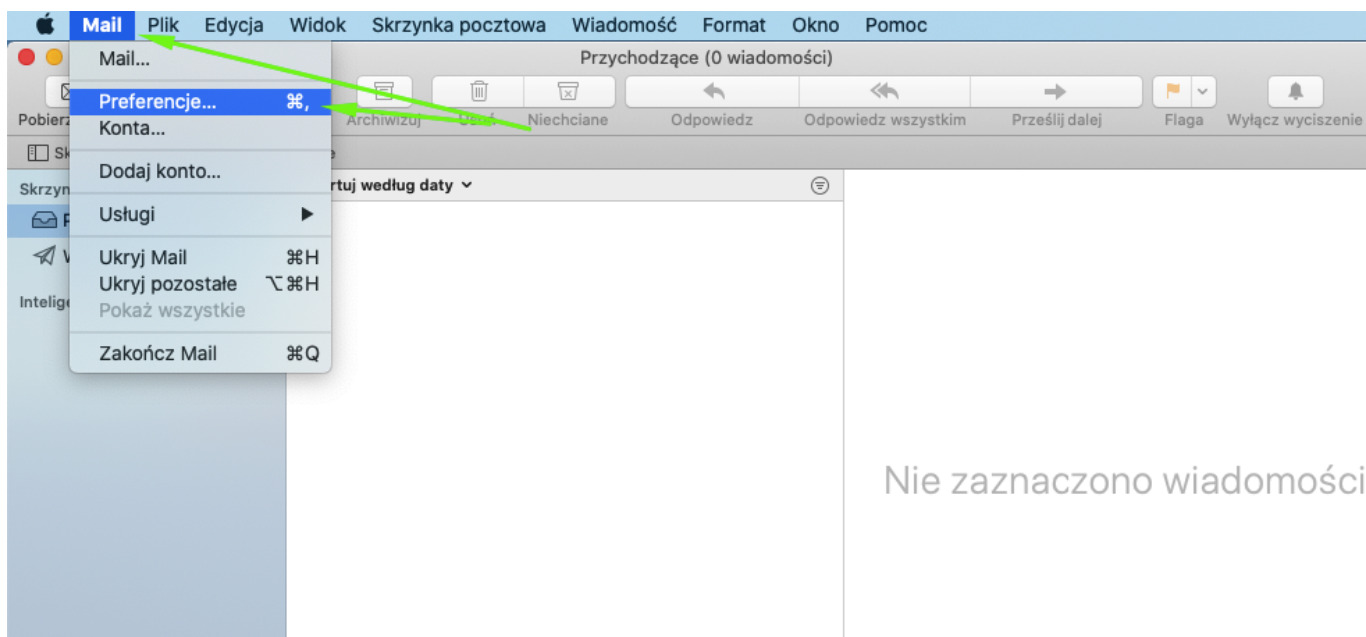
Mail Plik Edycja Widok Skrzynka pocztowa Wiadomość Format Okno Pomoc

Przychodzące (0 wiadomości)

Mail...

Preferencje... ⌘,
Konta...

Dodaj konto...

Usługi ▶

Ukryj Mail ⌘H
Ukryj pozostałe ⌥⌘H
Pokaż wszystkie

Zakończ Mail ⌘Q

Pobierz
Archiwizuj
Usuń
Niechciane
Odpowiedz
Odpowiedz wszystkim
Prześlij dalej
Flaga
Wyłącz wyciszenie

Sk
e

Skrzyn
P
W

Intelig

rtuj według daty ⌄

Nie zaznaczono wiadomości